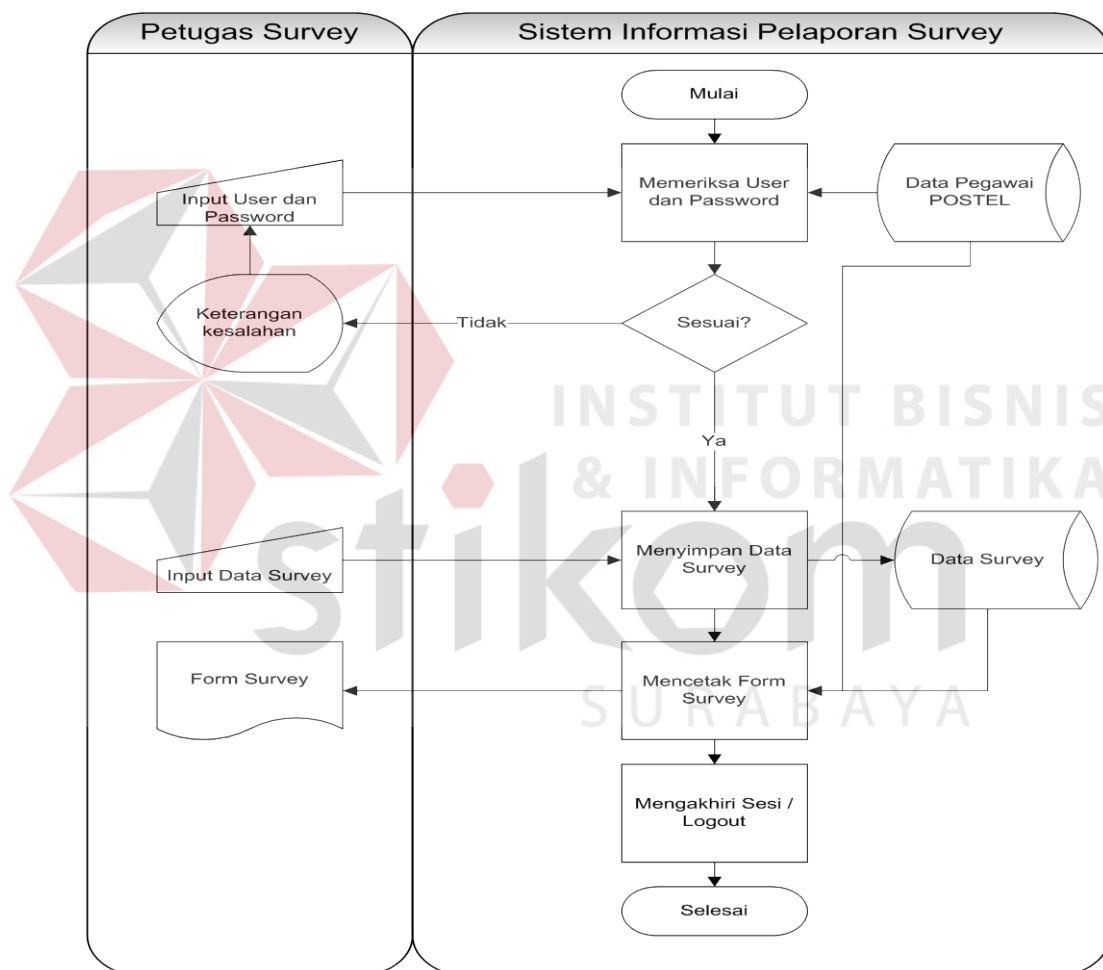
Petugas Survey

Sistem Informasi Pelaporan Survey

Mulai

Input User dan Password

Memeriksa User dan Password

Data Pegawai POSTEL

Keterangan kesalahan

Tidak

Sesuai?

Ya

INSTITUT BISNIS & INFORMATIKA

stikom

SURABAYA

Input Data Survey

Menyimpan Data Survey

Data Survey

Form Survey

Mencetak Form Survey

Mengakhiri Sesi / Logout

Selesai